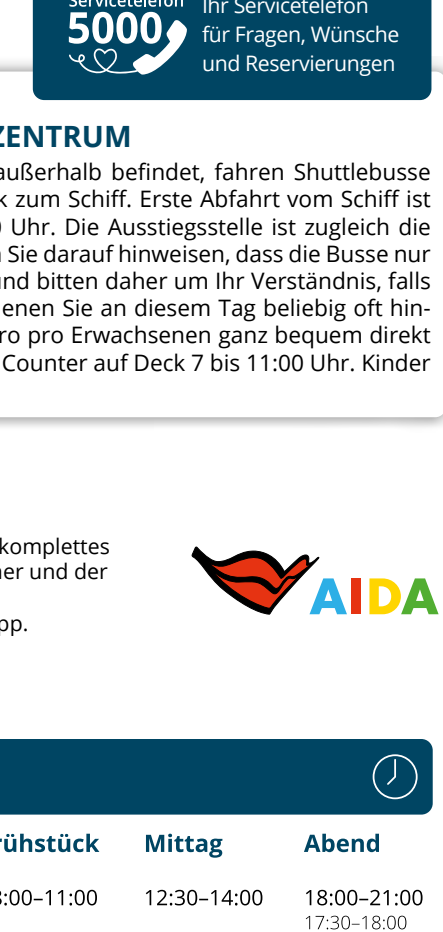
Servicetelefon 5000 Ihr Servicetelefon für Fragen, Wünsche und Reservierungen

ZENTRUM

außerhalb befindet, fahren Shuttlebusse k zum Schiff. Erste Abfahrt vom Schiff ist Uhr. Die Ausstiegsstelle ist zugleich die Sie darauf hinweisen, dass die Busse nur und bitten daher um Ihr Verständnis, falls enen Sie an diesem Tag beliebig oft hinro pro Erwachsenen ganz bequem direkt Counter auf Deck 7 bis 11:00 Uhr. Kinder

komplettes ner und der

op.

AIDA

rühstück | Mittag | Abend
:00–11:00 | 12:30–14:00 | 18:00–21:00
17:30–18:00